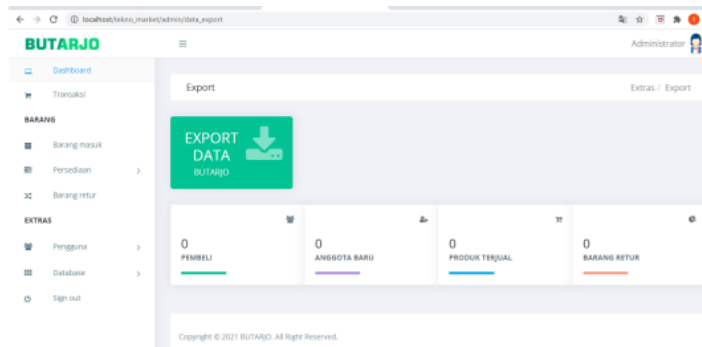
localhost/tekno_market/admin/data_export

BUTARJO

Administrator

Dashboard
Transaksi
BARANG
Barang masuk
Persediaan
Barang retur
EXTRAS
Pengguna
Database
Sign out

Export

Extras / Export

EXPORT DATA
BUTARJO

0
PEMBELI

0
ANGGOTA BARU

0
PRODUK TERJUAL

0
BARANG RETUR

Copyright © 2021 BUTARJO. All Right Reserved.